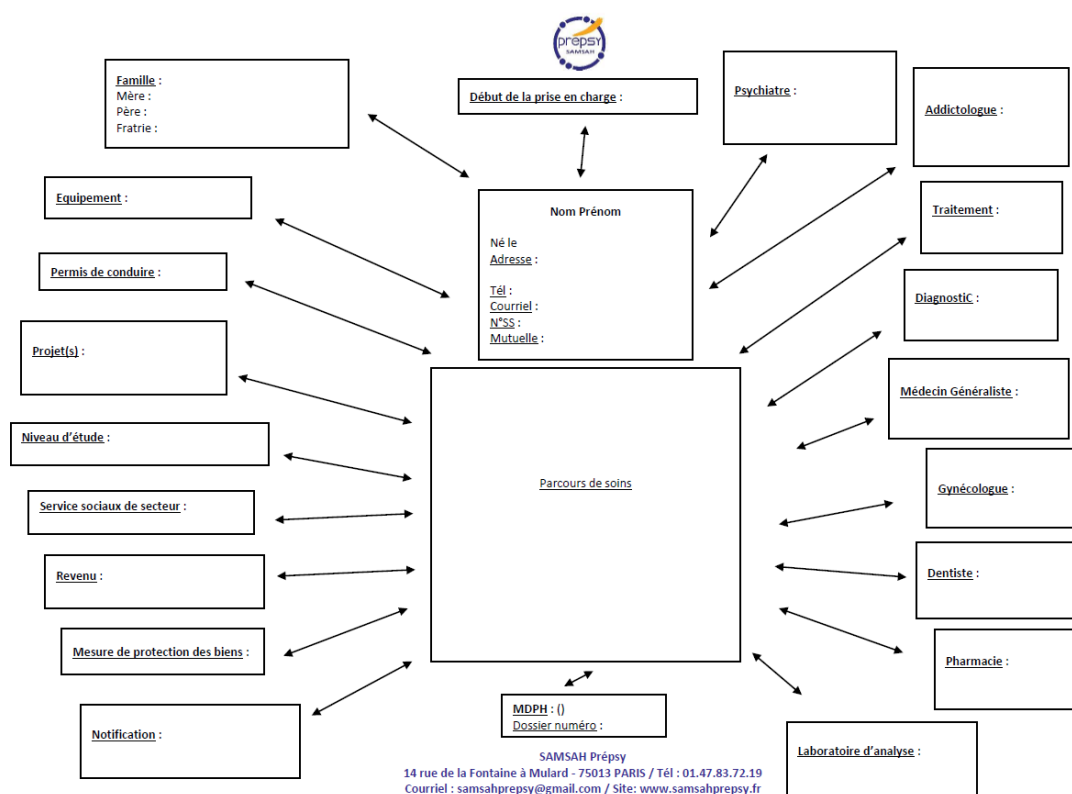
Prépsy
SAMSAH

Famille :
Mère :
Père :
Fratrie :

Début de la prise en charge :

Psychiatre :

Addictologue :

Equipement :

Nom Prénom

Né le
Adresse :

Tél :
Courriel :
N°SS :
Mutuelle :

Traitement :

Permis de conduire :

DiagnostiC :

Projet(s) :

Médecin Généraliste :

Niveau d'étude :

Parcours de soins

Gynécologue :

Service sociaux de secteur :

Dentiste :

Revenu :

Pharmacie :

Mesure de protection des biens :

MDPH : ()
Dossier numéro :

Notification :

Laboratoire d'analyse :

SAMSAH Prépsy
14 rue de la Fontaine à Mulard - 75013 PARIS / Tél : 01.47.83.72.19
Courriel : samsahprepsy@gmail.com / Site: www.samsahprepsy.fr